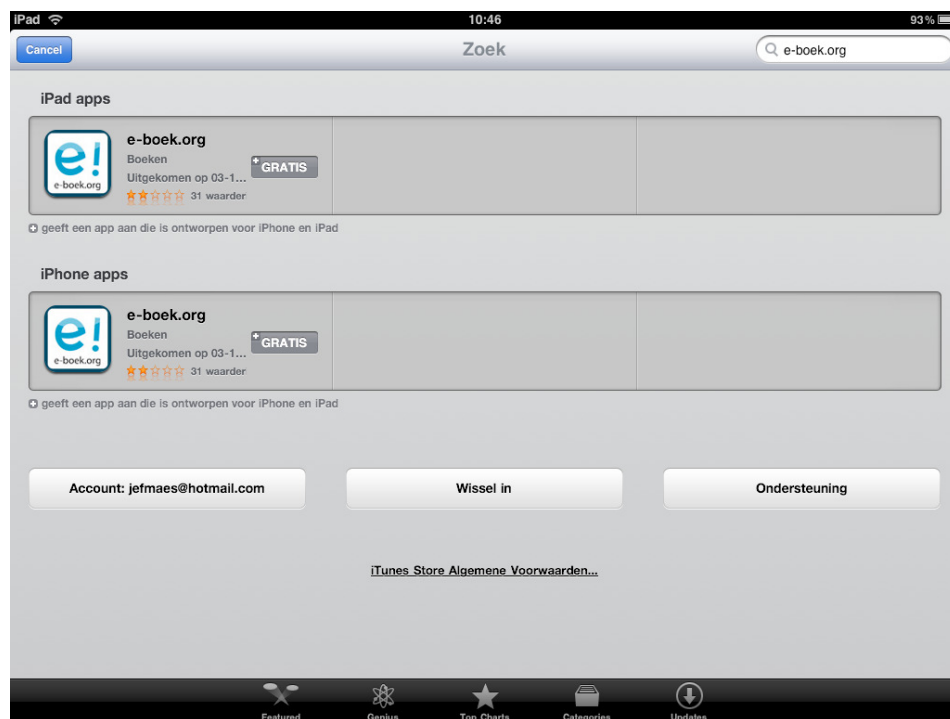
iPad 10:46 93%

Cancel

Zoek

e-boek.org

iPad apps

e! e-boek.org

e-boek.org
Boeken
Uitgekomen op 03-1...
31 waarder

GRATIS

geeft een app aan die is ontworpen voor iPhone en iPad

iPhone apps

e! e-boek.org

e-boek.org
Boeken
Uitgekomen op 03-1...
31 waarder

GRATIS

geeft een app aan die is ontworpen voor iPhone en iPad

Account: jefmaes@hotmail.com

Wissel in

Ondersteuning

iTunes Store Algemene Voorwaarden...

Featured Genius Top Charts Categories Updates